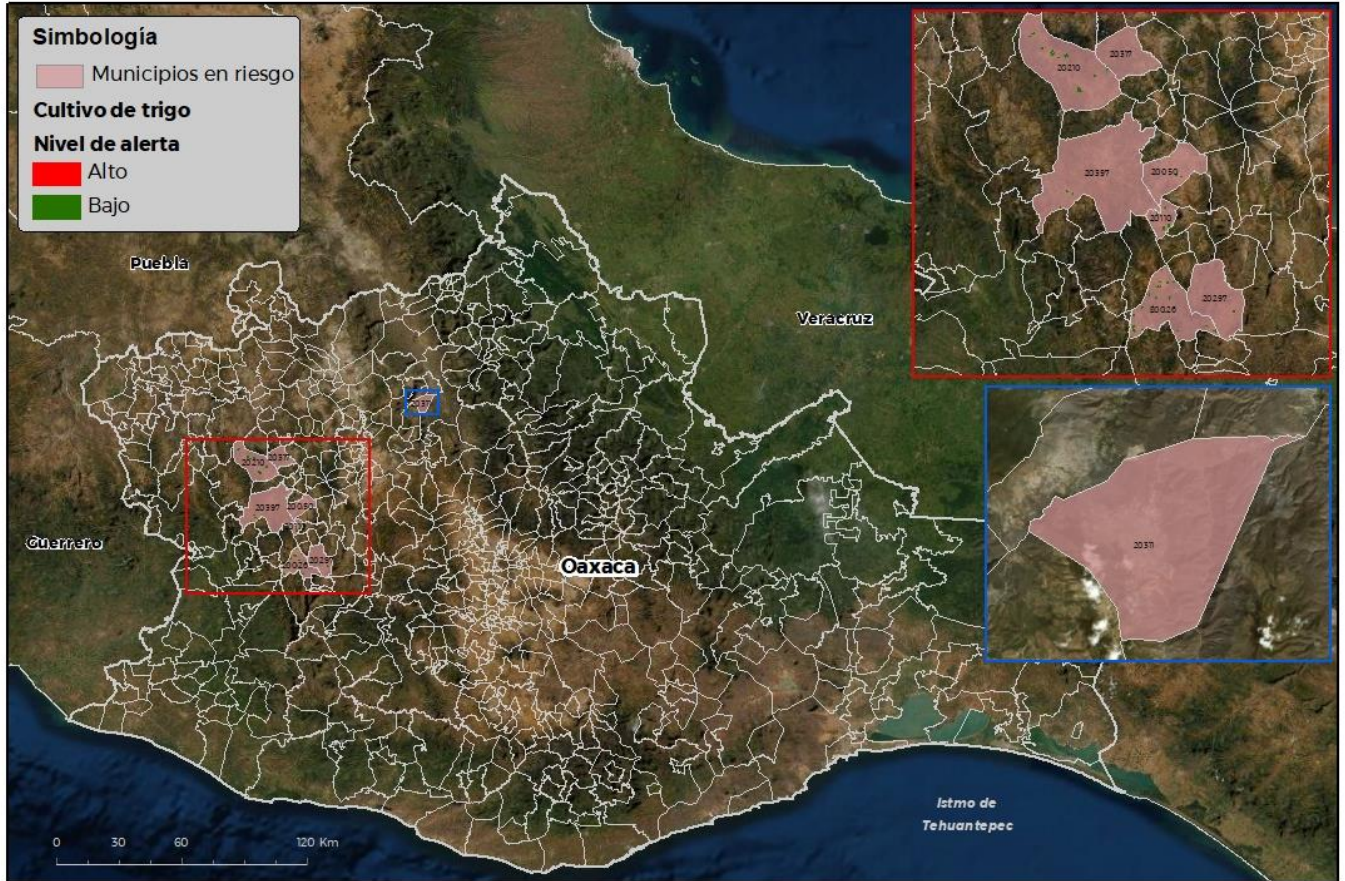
Simbología

Municipios en riesgo

Cultivo de trigo

Nivel de alerta

Alto

Bajo

Puebla

Veracruz

Guerrero

Oaxaca

Istmo de Tehuantepec

20210

20377

20397

20050

20110

20026

20297

20371

0 30 60 120 Km